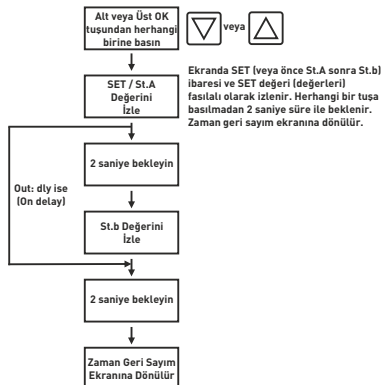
Alt veya Üst OK tuşundan herhangi birine basın

veya

SET / St.A Değerini İzle

Ekranda SET (veya önce St.A sonra St.b) ibaresi ve SET değeri (değerleri) fasılalı olarak izlenir. Herhangi bir tuşa basılmadan 2 saniye süre ile beklenir. Zaman geri sayım ekranına dönülür.

2 saniye bekleyin

Out: dly ise (On delay)

St.b Değerini İzle

2 saniye bekleyin

Zaman Geri Sayım Ekranına Dönülür